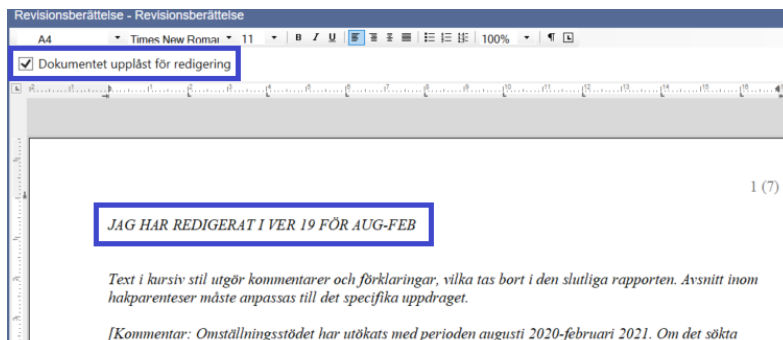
Revisionsberättelse - Revisionsberättelse

A4 Times New Roma 11 B I U 100% ¶

Dokumentet upplåst för redigering

1 (7)

JAG HAR REDIGERAT I VER 19 FÖR AUG-FEB

Text i kursiv stil utgör kommentarer och förklaringar, vilka tas bort i den slutliga rapporten. Avsnitt inom hakparenteser måste anpassas till det specifika uppdraget.

[Kommentar: Omställningsstödet har utökats med perioden augusti 2020-februari 2021. Om det sökta